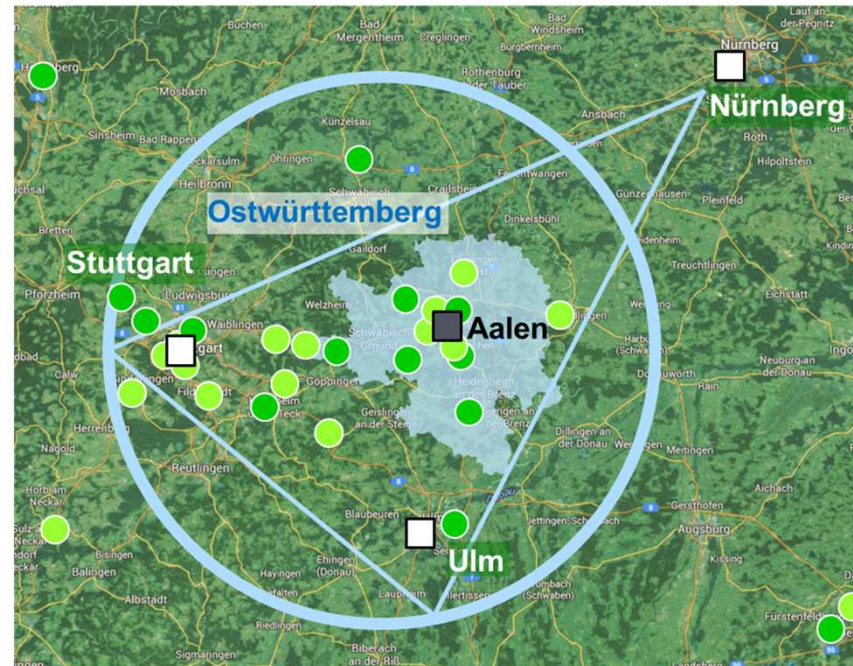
Nürnberg
Ostwürttemberg
Stuttgart
Aalen
Ulm
Buchen
Bad Mergentheim
Creglingen
Rothenburg ob der Tauber
Mosbach
Sinsheim
Bad Rappenau
Neckarsulm
Öhringen
Künzelsau
Heilbronn
Schwäbisch Hall
Crailsheim
Feuchtwangen
Dinkelsbühl
Ansbach
Gunzenhausen
Pleinfeld
Roth
Hilpoltstein
Bretten
Pforzheim
Ludwigsburg
Waiblingen
Welzheim
Gaildorf
Schwäbisch Gmünd
Göppingen
Geislingen an der Steige
Heidenheim an der Brenz
Kirchheim unter Teck
Calw
Herrenberg
Reutlingen
Treuchtlingen
Eichstätt
Harburg (Schwaben)
Donauwörth
Rain
Neuburg an der Donau
Dillingen an der Donau
Wertingen
Meitingen
Gersthofen
Aichach
Augsburg
Blaubeuren
Ehingen (Donau)
Laupheim
Illertissen
Balingen
Albstadt
Sigmaringen
Riedlingen
Biberach an der Riß
Horb am Neckar
Sulz am Neckar
Bisingen
Hayingen
Kissing
Fürstenfeldbruck
Burgbernheim
Laufen an der Pegnitz